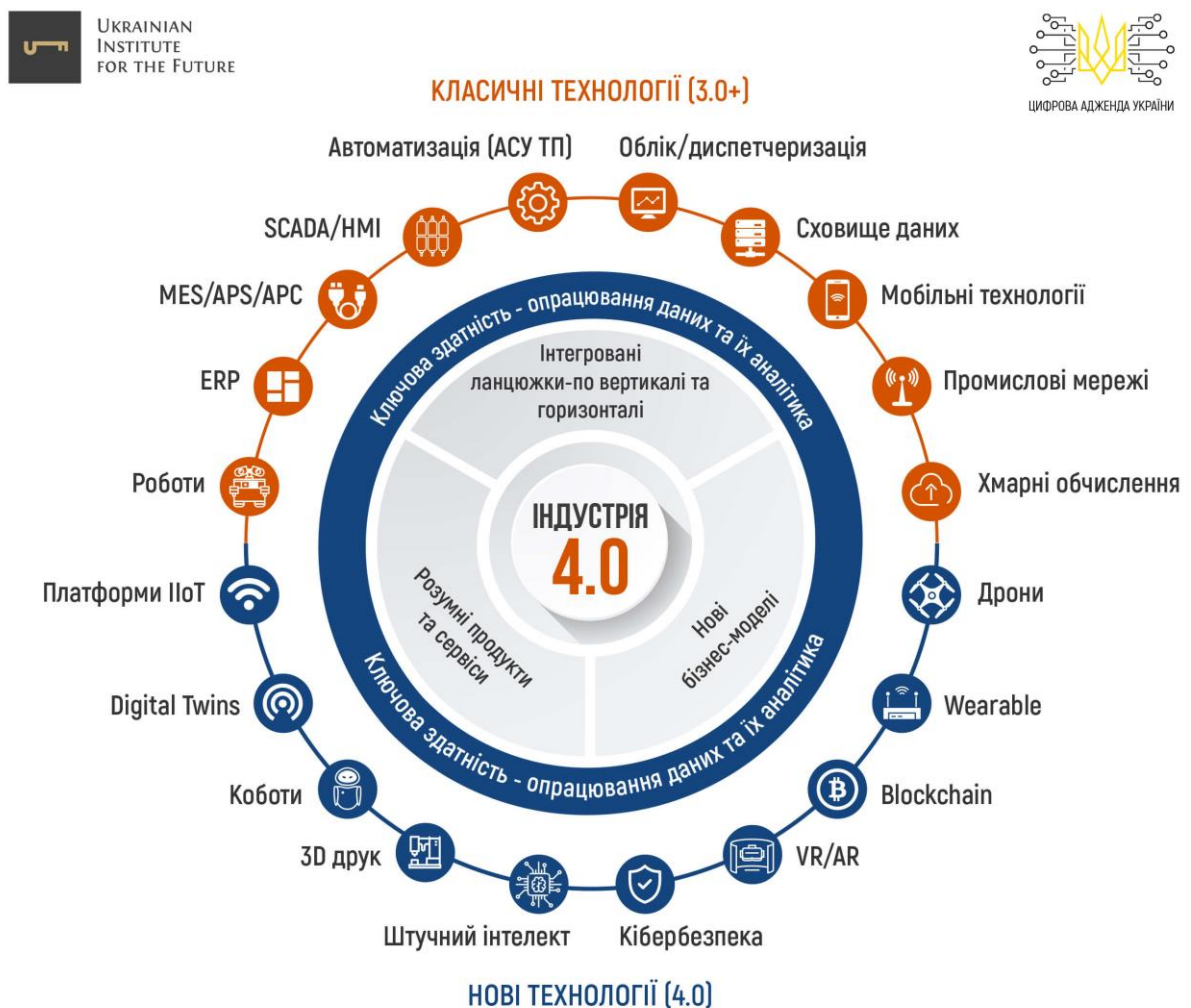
Ukrainian Institute for the Future

ЦИФРОВА АДЖЕНДА УКРАЇНИ

КЛАСИЧНІ ТЕХНОЛОГІЇ (3.0+)

Автоматизація (АСУ ТП)
Облік/диспетчеризація
SCADA/HMI
Сховище даних
MES/APS/APC
Мобільні технології
ERP
Промислові мережі
Роботи
Хмарні обчислення

Ключова здатність - опрацювання даних та їх аналітика

Інтегровані ланцюжки-по вертикалі та горизонталі

ІНДУСТРІЯ 4.0

Розумні продукти та сервіси

Нові бізнес-моделі

Ключова здатність - опрацювання даних та їх аналітика

Платформи IIoT
Дрони
Digital Twins
Wearable
Коботи
Blockchain
3D друк
VR/AR
Штучний інтелект
Кібербезпека

НОВІ ТЕХНОЛОГІЇ (4.0)